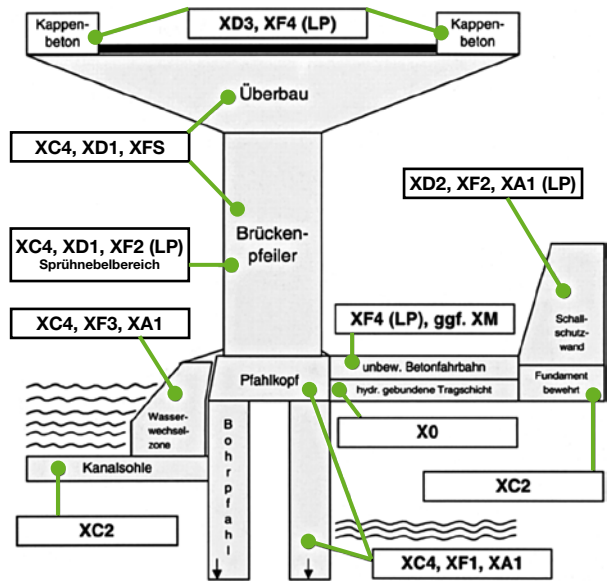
Kappenbeton

XD3, XF4 (LP)

Kappenbeton

Überbau

XC4, XD1, XFS

XD2, XF2, XA1 (LP)

Brückenpfeiler

XC4, XD1, XF2 (LP)
Sprühnebelbereich

Schallschutzwand

XC4, XF3, XA1

XF4 (LP), ggf. XM

unbew. Betonfahrbahn

Fundament bewehrt

Pfahlkopf

hydr. gebundene Tragschicht

Wasserwechselzone

X0

Bohrpfahl

Kanalsohle

XC2

XC2

XC4, XF1, XA1